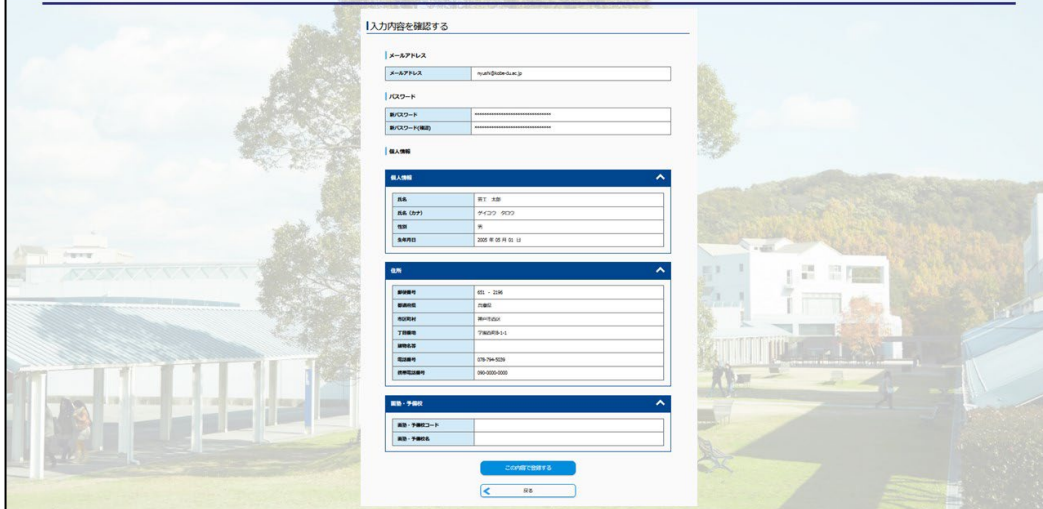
入力内容を確認する

メールアドレス

| メールアドレス | nyushi@kobe-du.ac.jp |
|---|---|

パスワード

| 新パスワード | ******************************** |
|---|---|
| 新パスワード(確認) | ******************************** |

個人情報

個人情報

| 氏名 | 神丁 太郎 |
|---|---|
| 氏名（カナ） | ケイコウ タロウ |
| 性別 | 男 |
| 生年月日 | 2005 年 05 月 01 日 |

住所

| 郵便番号 | 651 - 2196 |
|---|---|
| 都道府県 | 兵庫県 |
| 市区町村 | 神戸市西区 |
| 丁目番地 | 学園西町8-1-1 |
| 建物名等 | |
| 電話番号 | 078-794-5039 |
| 携帯電話番号 | 090-0000-0000 |

高校・予備校

| 高校・予備校コード | |
|---|---|
| 高校・予備校名 | |

この内容で登録する

戻る